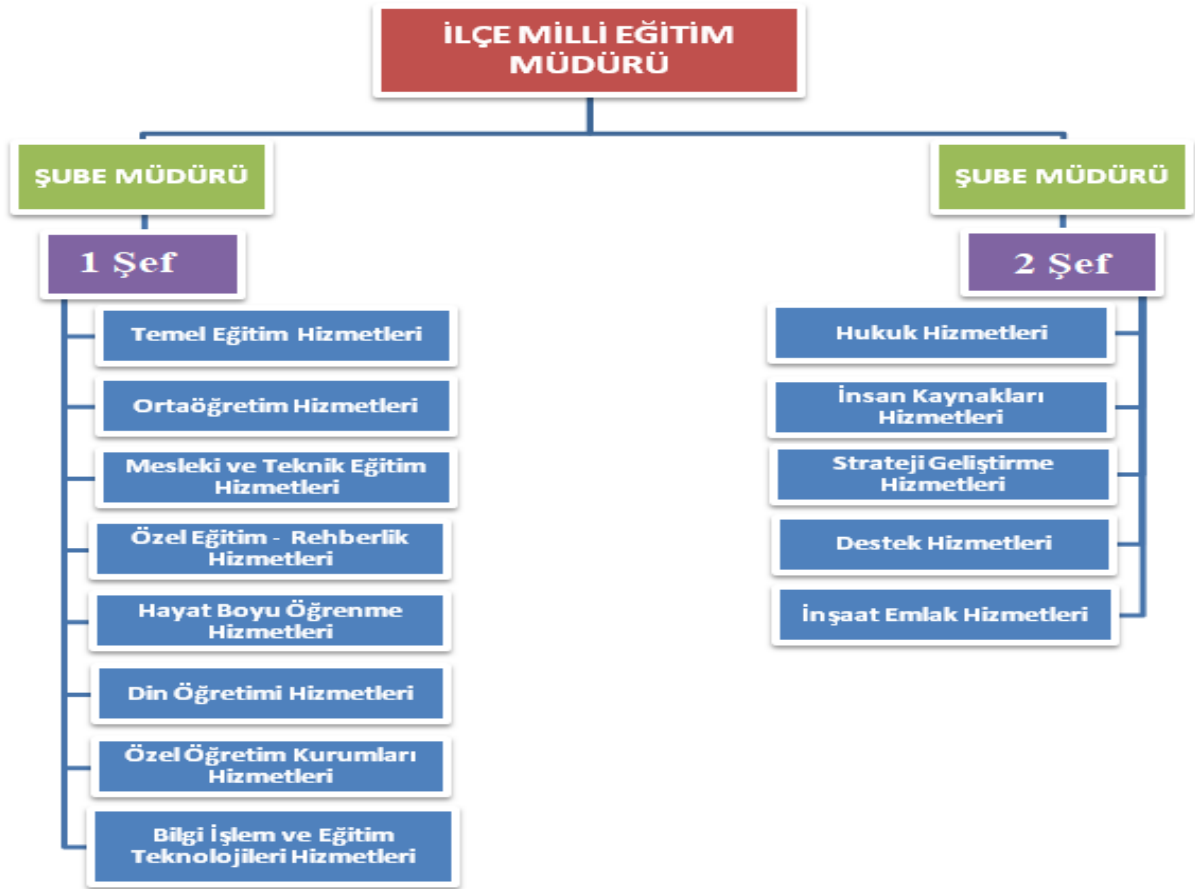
İLÇE MİLLİ EĞİTİM MÜDÜRÜ

ŞUBE MÜDÜRÜ

1 Şef

Temel Eğitim Hizmetleri

Ortaöğretim Hizmetleri

Mesleki ve Teknik Eğitim Hizmetleri

Özel Eğitim - Rehberlik Hizmetleri

Hayat Boyu Öğrenme Hizmetleri

Din Öğretimi Hizmetleri

Özel Öğretim Kurumları Hizmetleri

Bilgi İşlem ve Eğitim Teknolojileri Hizmetleri

ŞUBE MÜDÜRÜ

2 Şef

Hukuk Hizmetleri

İnsan Kaynakları Hizmetleri

Strateji Geliştirme Hizmetleri

Destek Hizmetleri

İnşaat Emlak Hizmetleri